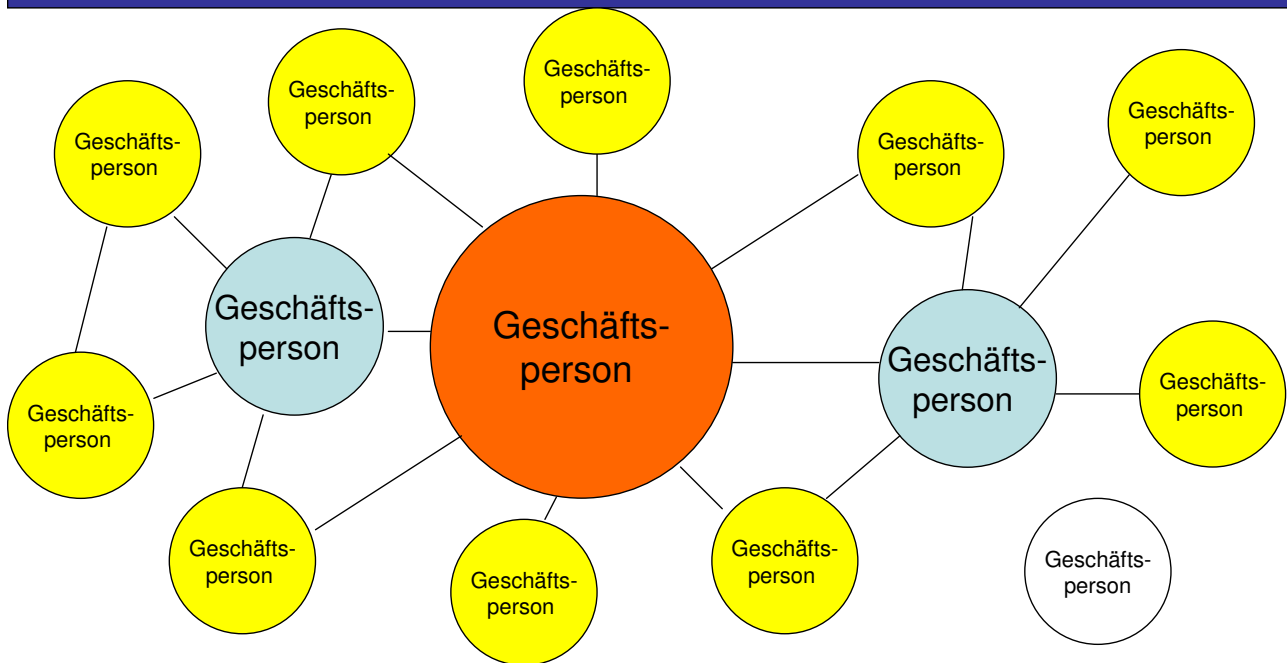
Geschäftsperson

Geschäftsperson

Geschäftsperson

Geschäftsperson

Geschäftsperson

Geschäftsperson

Geschäftsperson

Geschäftsperson

Geschäftsperson

Geschäftsperson

Geschäftsperson

Geschäftsperson

Geschäftsperson

Geschäftsperson

Geschäftsperson